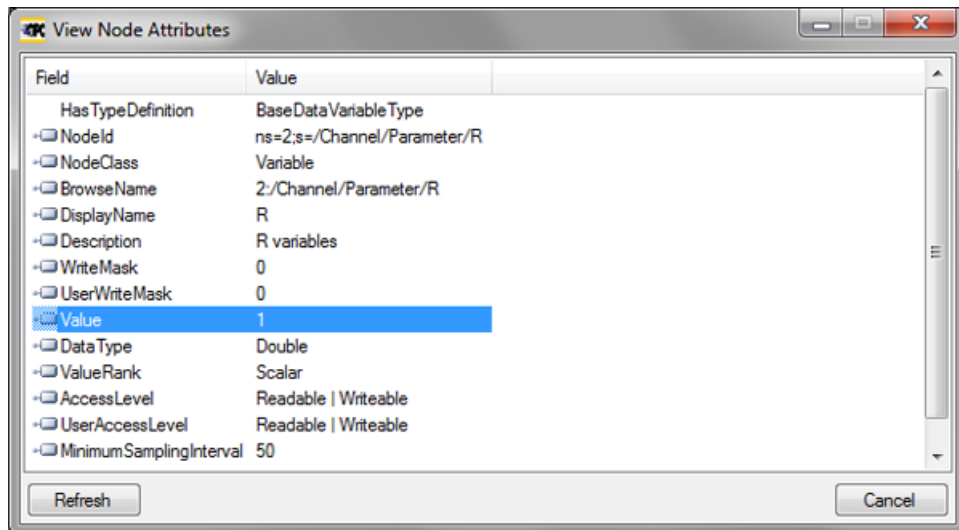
View Node Attributes

| Field | Value |
|---|---|
| HasTypeDefinition | BaseDataVariableType |
| NodeId | ns=2;s=/Channel/Parameter/R |
| NodeClass | Variable |
| BrowseName | 2:/Channel/Parameter/R |
| DisplayName | R |
| Description | R variables |
| WriteMask | 0 |
| UserWriteMask | 0 |
| Value | 1 |
| DataType | Double |
| ValueRank | Scalar |
| AccessLevel | Readable \| Writeable |
| UserAccessLevel | Readable \| Writeable |
| MinimumSamplingInterval | 50 |

Refresh

Cancel